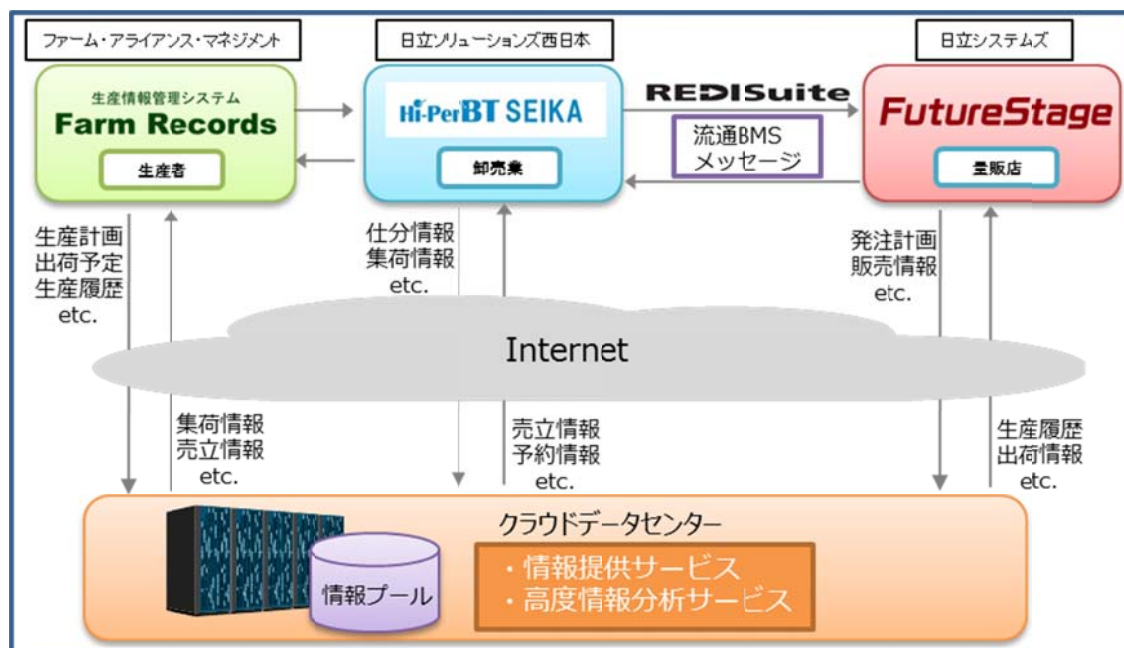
ファーム・アライアンス・マネジメント

生産情報管理システム
Farm Records
生産者

日立ソリューションズ西日本

Hi-PerBT SEIKA
卸売業

日立システムズ

FutureStage
量販店

REDISuite

流通BMS
メッセージ

生産計画
出荷予定
生産履歴
etc.

仕分情報
集荷情報
etc.

発注計画
販売情報
etc.

Internet

集荷情報
売立情報
etc.

売立情報
予約情報
etc.

生産履歴
出荷情報
etc.

クラウドデータセンター

情報プール

・情報提供サービス
・高度情報分析サービス